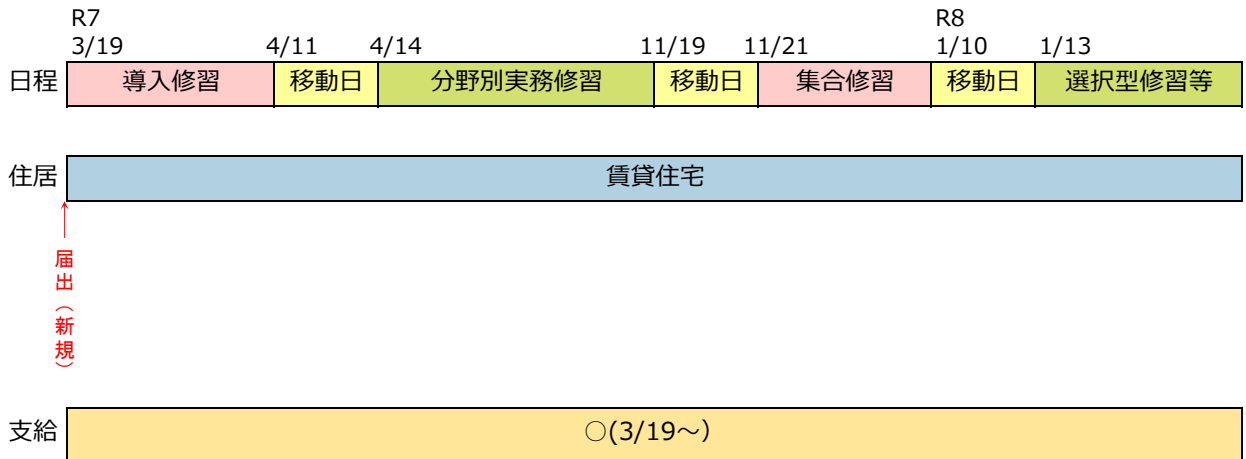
R7
3/19　4/11　4/14　11/19　11/21　R8
1/10　1/13

| 日程 | 導入修習 | 移動日 | 分野別実務修習 | 移動日 | 集合修習 | 移動日 | 選択型修習等 |
|---|---|---|---|---|---|---|---|

住居　賃貸住宅

届出（新規）

支給　○(3/19～)